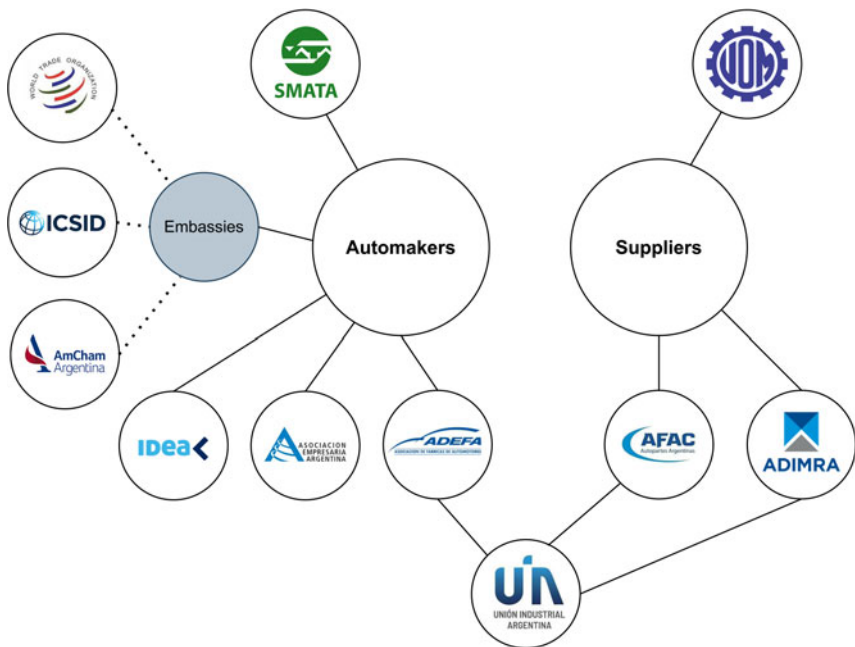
WORLD TRADE ORGANIZATION

SMATA

UOM

ICSID

Embassies

Automakers

Suppliers

AmCham Argentina

IDEA

ASOCIACION EMPRESARIA ARGENTINA

ADEFA
ASOCIACION DE FABRICAS DE AUTOMOTORES

AFAC
Autopartes Argentinas

ADIMRA

UIA
UNIÓN INDUSTRIAL ARGENTINA